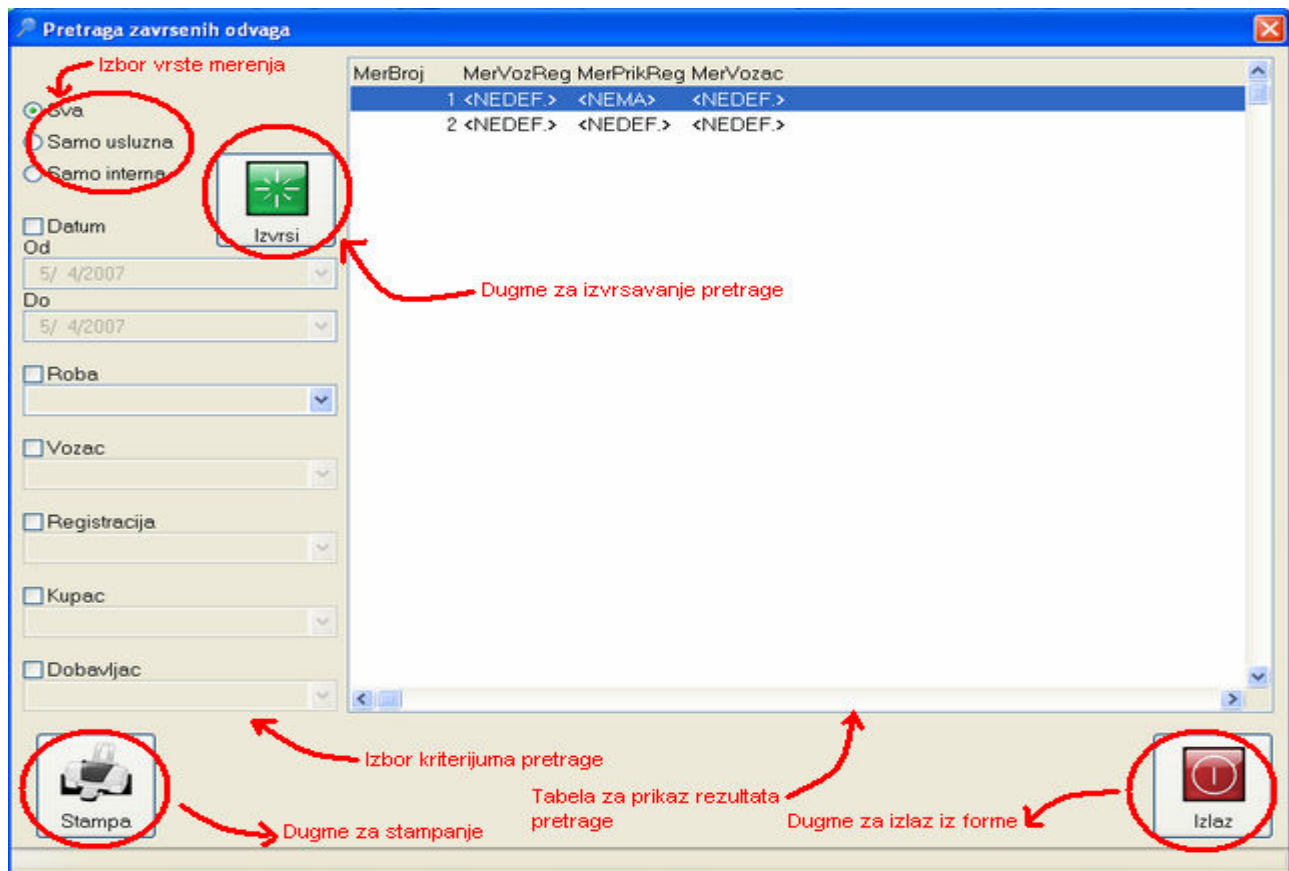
Pretraga zavrsenih odvaga

Izbor vrste merenja

Sva
Samo usluzna
Samo interna

Izvrsi

Datum
Od
5/ 4/2007
Do
5/ 4/2007

Roba

Vozac

Registracija

Kupac

Dobavljac

| MerBroj | MerVozReg | MerPrikReg | MerVozac |
|---|---|---|---|
| 1 | <NEDEF.> | <NEMA> | <NEDEF.> |
| 2 | <NEDEF.> | <NEDEF.> | <NEDEF.> |

Dugme za izvrsavanje pretrage

Izbor kriterijuma pretrage

Tabela za prikaz rezultata pretrage

Stampa

Dugme za stampanje

Dugme za izlaz iz forme

Izlaz